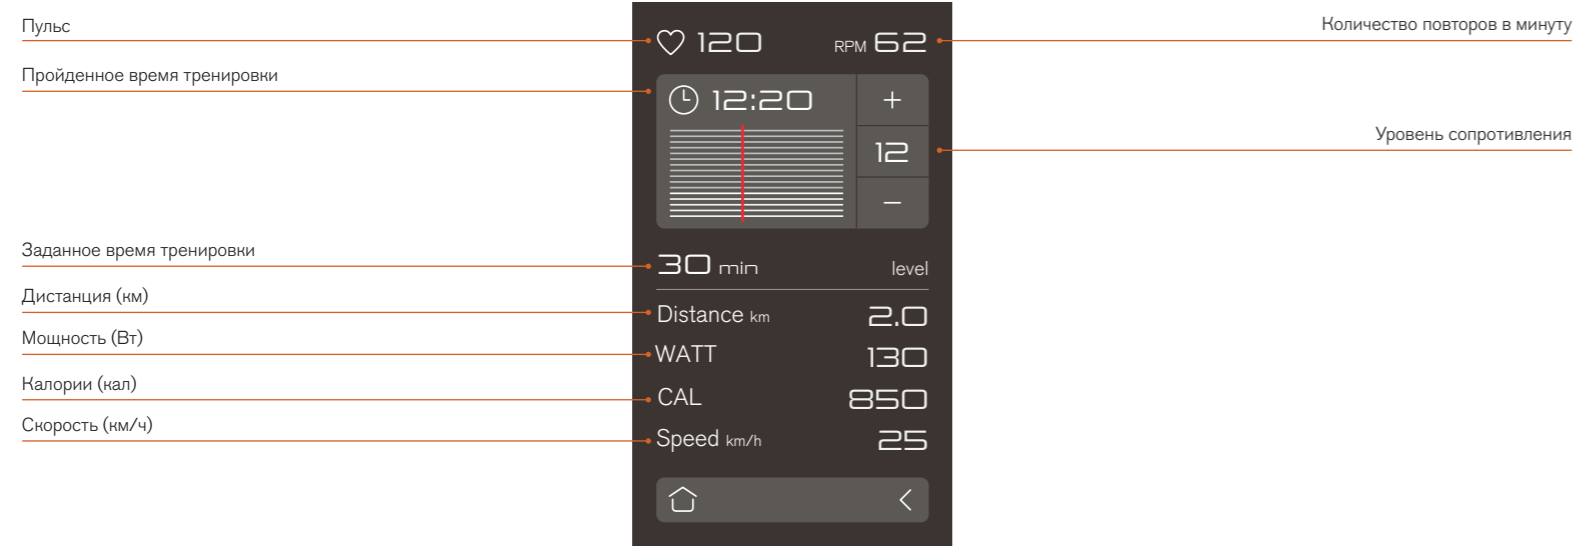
Пульс

120

RPM 62

Количество повторов в минуту

Пройденное время тренировки

12:20

+

12

–

Уровень сопротивления

Заданное время тренировки

30 min

level

Дистанция (км)

Distance km

2.0

Мощность (Вт)

WATT

130

Калории (кал)

CAL

850

Скорость (км/ч)

Speed km/h

25